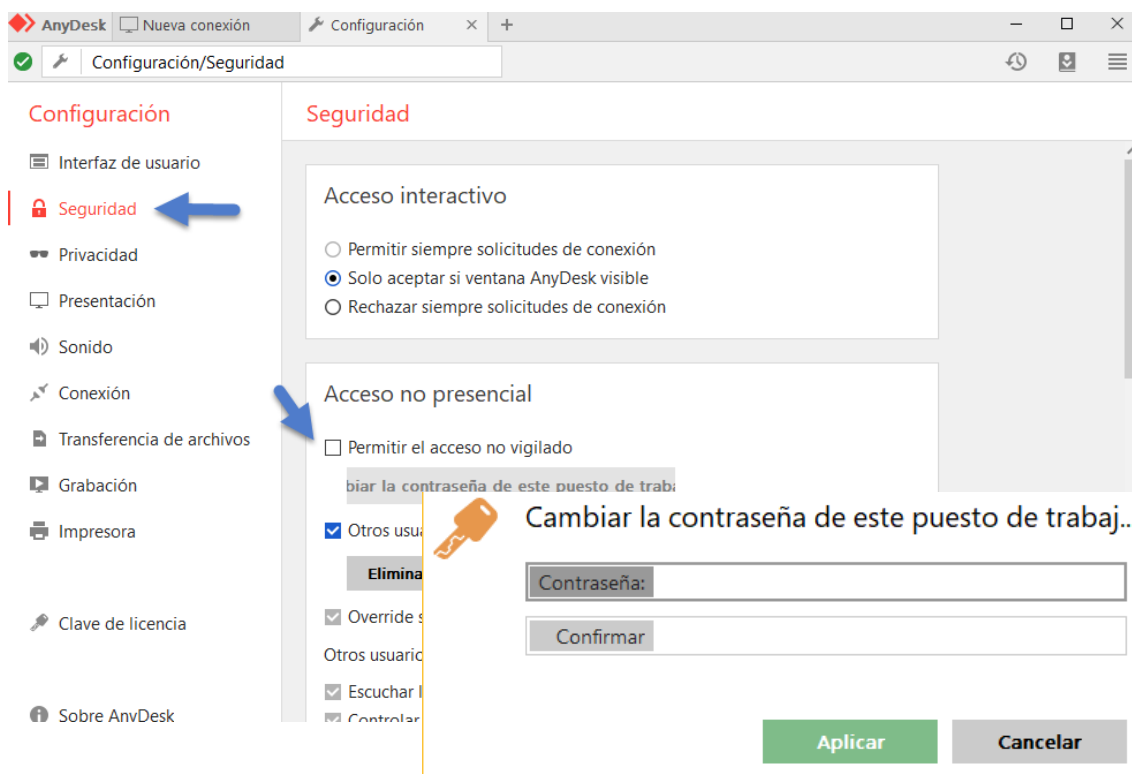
AnyDesk   Nueva conexión   Configuración   ×   +

Configuración/Seguridad

Configuración

Interfaz de usuario
Seguridad
Privacidad
Presentación
Sonido
Conexión
Transferencia de archivos
Grabación
Impresora

Clave de licencia

Sobre AnyDesk

Seguridad

Acceso interactivo

Permitir siempre solicitudes de conexión
Solo aceptar si ventana AnyDesk visible
Rechazar siempre solicitudes de conexión

Acceso no presencial

Permitir el acceso no vigilado

biar la contraseña de este puesto de traba

Otros usua

Elimina

Override s

Otros usuario

Escuchar l

Controlar

Cambiar la contraseña de este puesto de trabaj...

Contraseña:

Confirmar

Aplicar   Cancelar